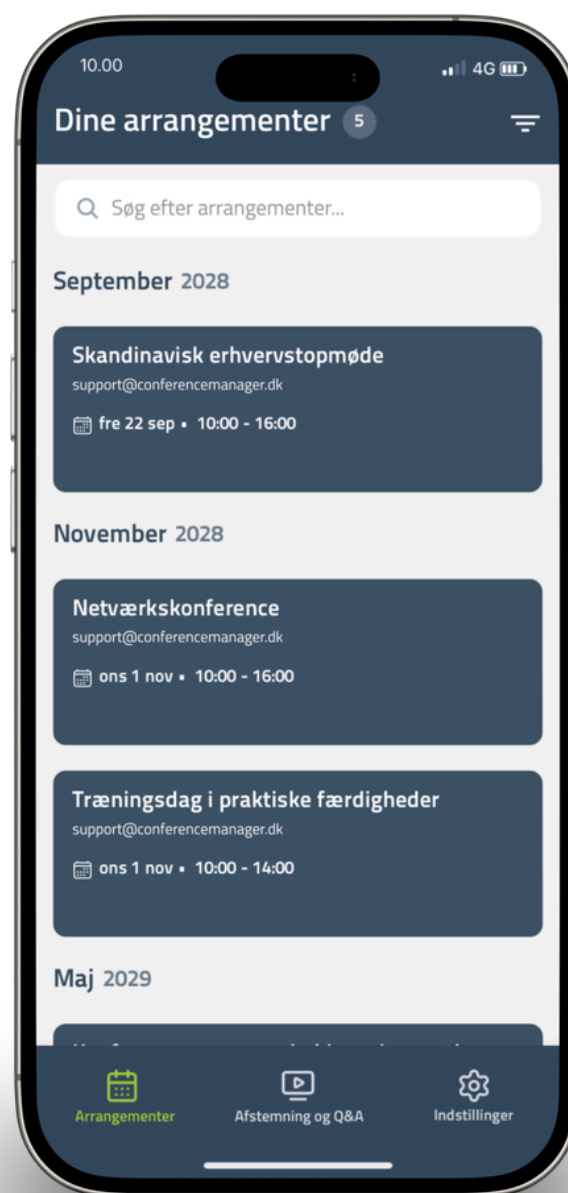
10.00

4G

Dine arrangementer 5

Søg efter arrangementer...

September 2028

Skandinavisk erhvervstopmøde
support@conferencemanager.dk
fre 22 sep • 10:00 - 16:00

November 2028

Netværkskonference
support@conferencemanager.dk
ons 1 nov • 10:00 - 16:00

Træningsdag i praktiske færdigheder
support@conferencemanager.dk
ons 1 nov • 10:00 - 14:00

Maj 2029

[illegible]

Arrangementer

Afstemning og Q&A

Indstillinger